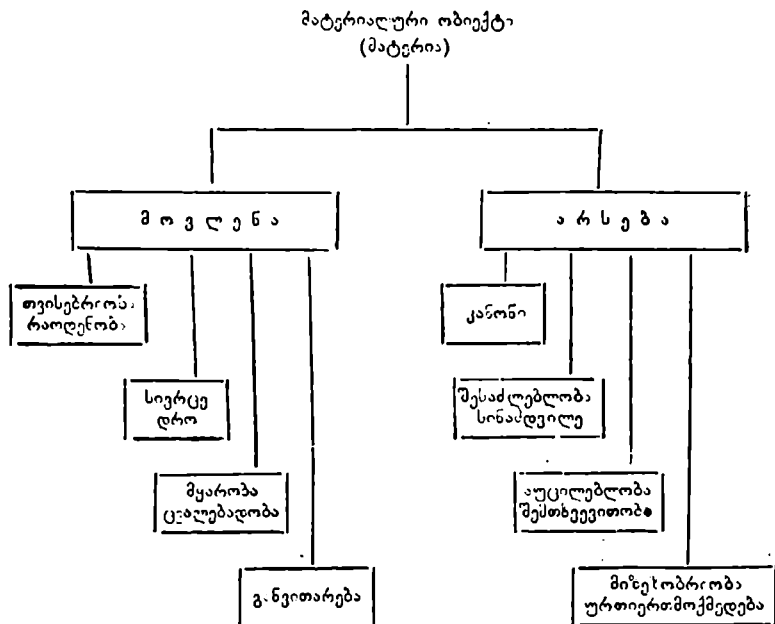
მატერიალური ობიექტი
(მატერია)

მ ო ვ ლ ე ნ ა

თვისებრიობა
რაოდენობა

სივრცე
დრო

მყარობა
ცვალებადობა

განვითარება

ა რ ს ე ბ ა

კანონი

შესაძლებლობა
სინამდვილე

აუცილებლობა
შემთხვევითობა

მიზეზობრიობა
ურთიერთმოქმედება